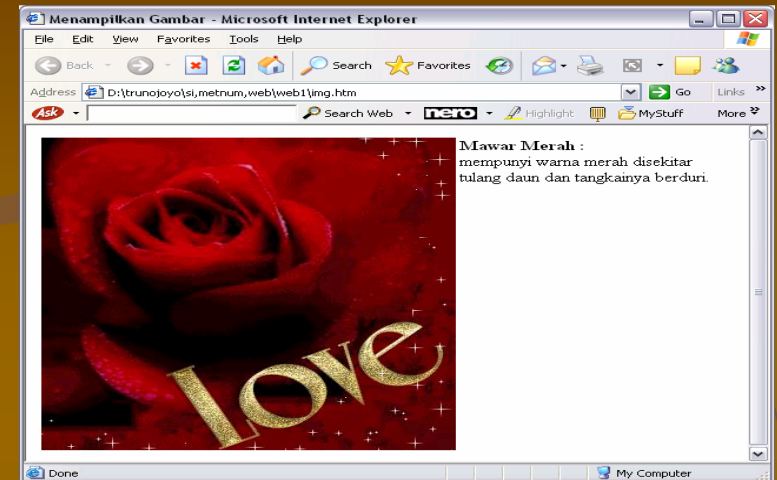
Menampilkan Gambar - Microsoft Internet Explorer

File Edit View Favorites Tools Help

Back Search Favorites

Address D:\trunojoyo\si,metnum,web\web1\img.htm Go Links

Ask Search Web nero Highlight MyStuff More

Love

**Mawar Merah** :
mempunyi warna merah disekitar tulang daun dan tangkainya berduri.

Done My Computer